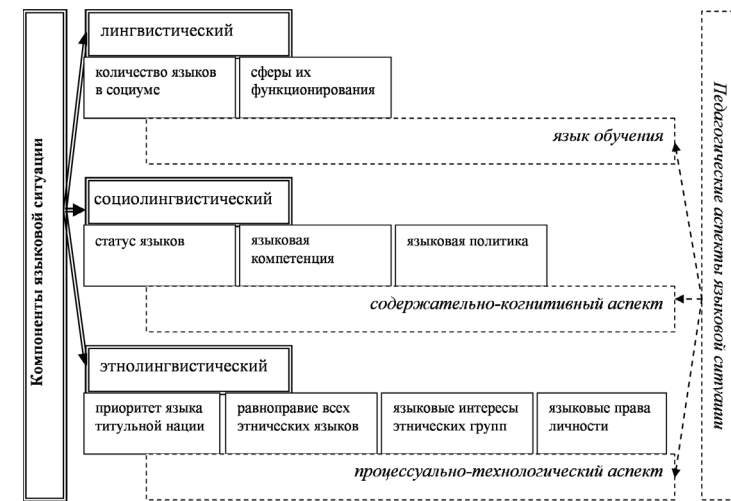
Компоненты языковой ситуации

лингвистический

количество языков в социуме

сферы их функционирования

язык обучения

социолингвистический

статус языков

языковая компетенция

языковая политика

содержательно-когнитивный аспект

этнолингвистический

приоритет языка титульной нации

равноправие всех этнических языков

языковые интересы этнических групп

языковые права личности

процессуально-технологический аспект

Педагогические аспекты языковой ситуации